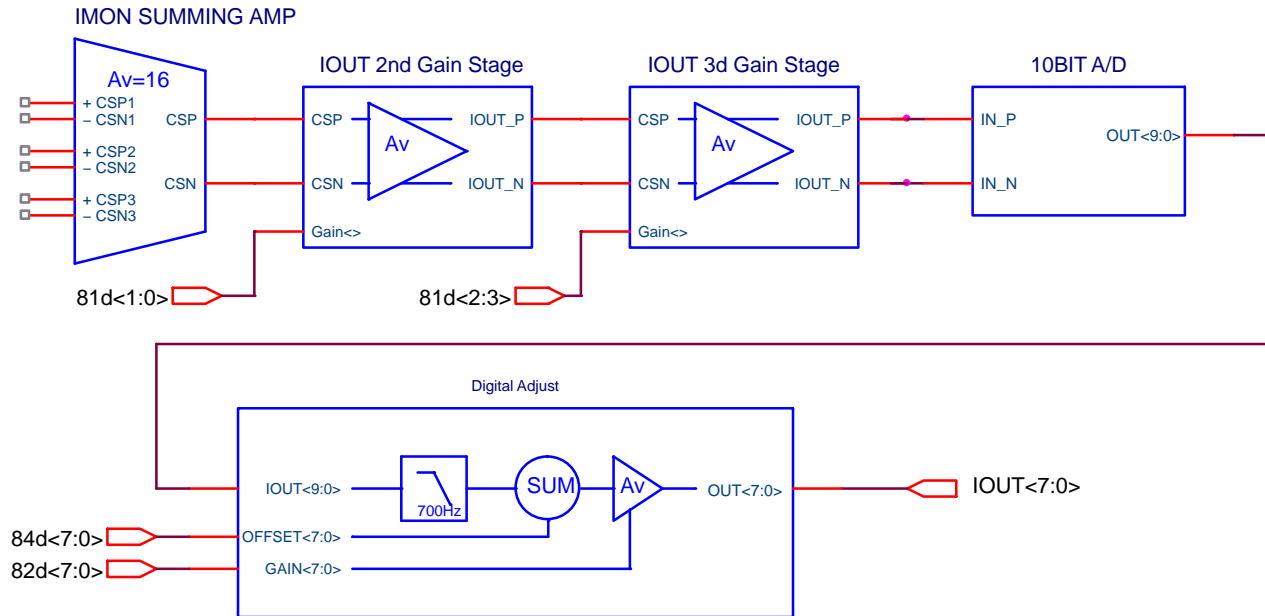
IMON SUMMING AMP

Av=16

+ CSP1
− CSN1
+ CSP2
− CSN2
+ CSP3
− CSN3

CSP
CSN

IOUT 2nd Gain Stage

CSP
Av
IOUT_P
CSN
IOUT_N
Gain<>

IOUT 3d Gain Stage

CSP
Av
IOUT_P
CSN
IOUT_N
Gain<>

10BIT A/D

IN_P
OUT<9:0>
IN_N

81d<1:0>
81d<2:3>

Digital Adjust

IOUT<9:0>
700Hz
SUM
Av
OUT<7:0>
IOUT<7:0>

84d<7:0>
OFFSET<7:0>
82d<7:0>
GAIN<7:0>